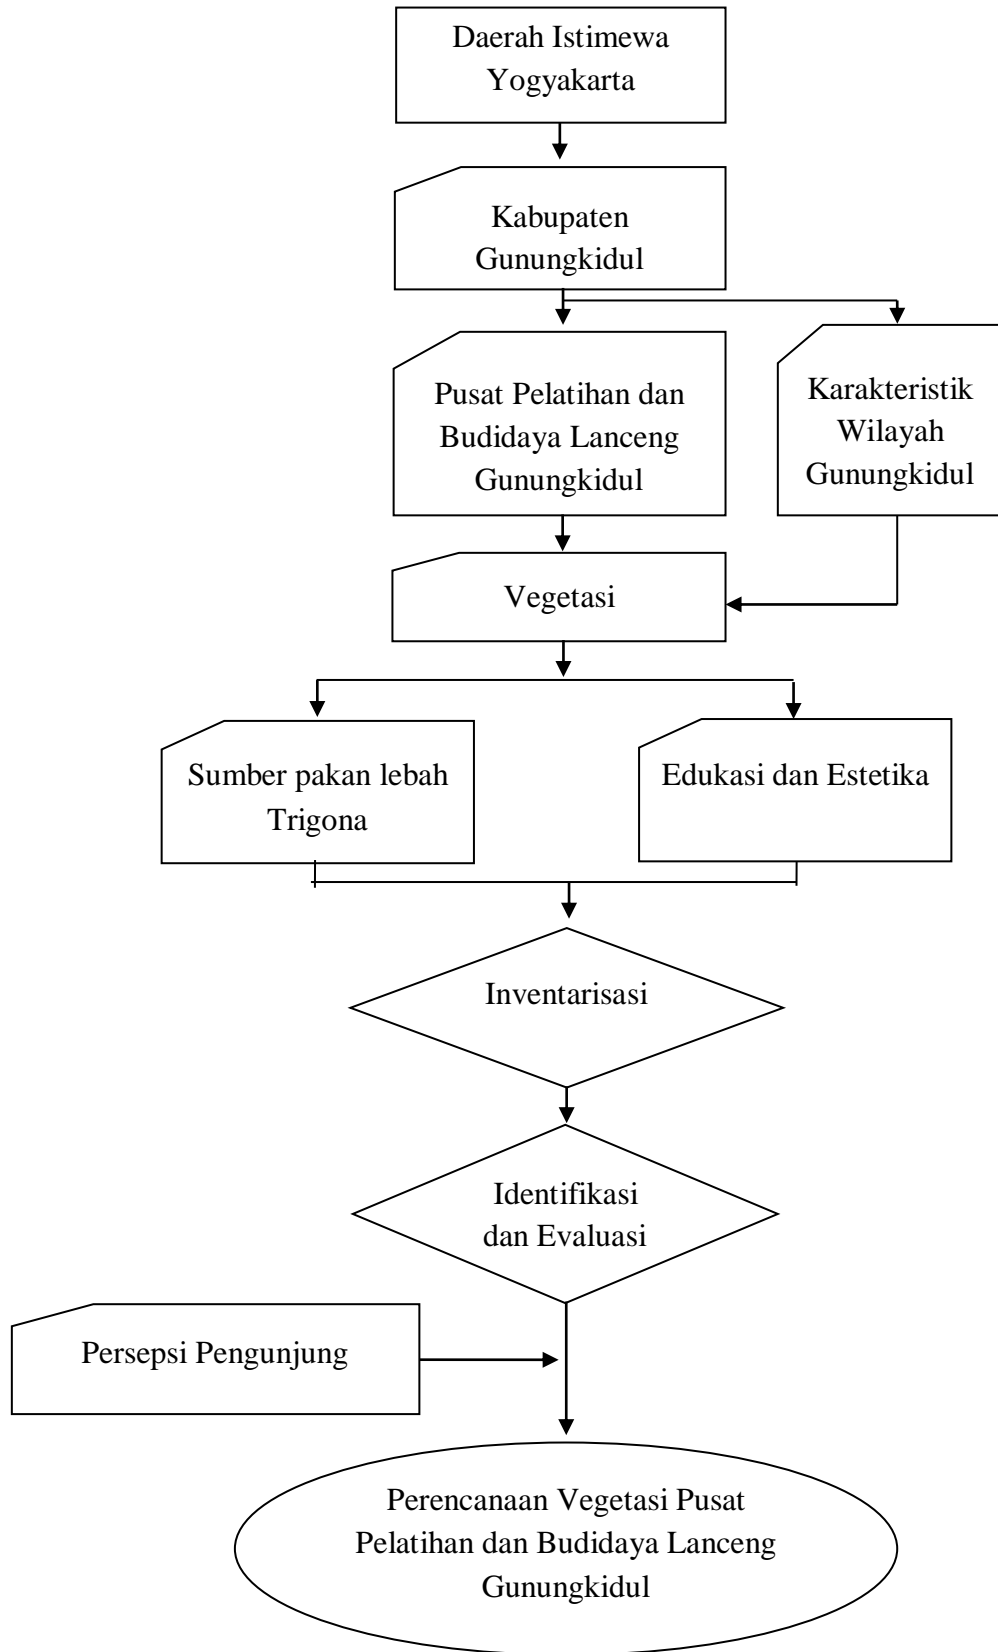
Daerah Istimewa Yogyakarta

Kabupaten Gunungkidul

Pusat Pelatihan dan Budidaya Lanceng Gunungkidul

Karakteristik Wilayah Gunungkidul

Vegetasi

Sumber pakan lebah Trigona

Edukasi dan Estetika

Inventarisasi

Identifikasi dan Evaluasi

Persepsi Pengunjung

Perencanaan Vegetasi Pusat Pelatihan dan Budidaya Lanceng Gunungkidul